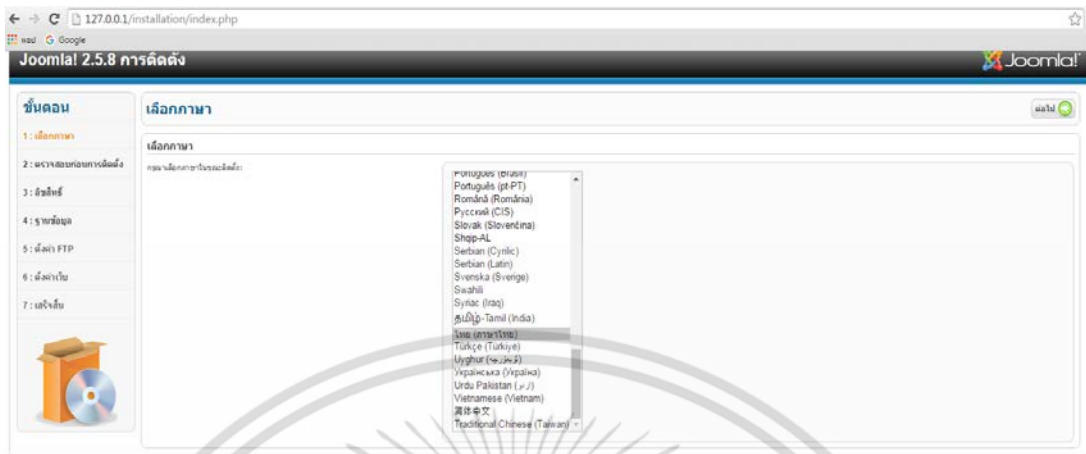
127.0.0.1/installation/index.php

แอป Google

Joomla! 2.5.8 การติดตั้ง

Joomla!

ขั้นตอน

1 : เลือกภาษา

2 : ตรวจสอบก่อนการติดตั้ง

3 : ลิขสิทธิ์

4 : ฐานข้อมูล

5 : ตั้งค่า FTP

6 : ตั้งค่าเว็บ

7 : เสร็จสิ้น

เลือกภาษา

ต่อไป

เลือกภาษา

กรุณาเลือกภาษาในขณะติดตั้ง:

Português (Brasil)
Português (pt-PT)
Română (România)
Русский (CIS)
Slovak (Slovenčina)
Shqip-AL
Serbian (Cyrilic)
Serbian (Latin)
Svenska (Sverige)
Swahili
Syriac (Iraq)
தமிழ்-Tamil (India)
ไทย (ภาษาไทย)
Türkçe (Türkiye)
Uyghur (ئۇيغۇرچە)
Українська (Україна)
Urdu Pakistan (اردو)
Vietnamese (Vietnam)
简体中文
Traditional Chinese (Taiwan)